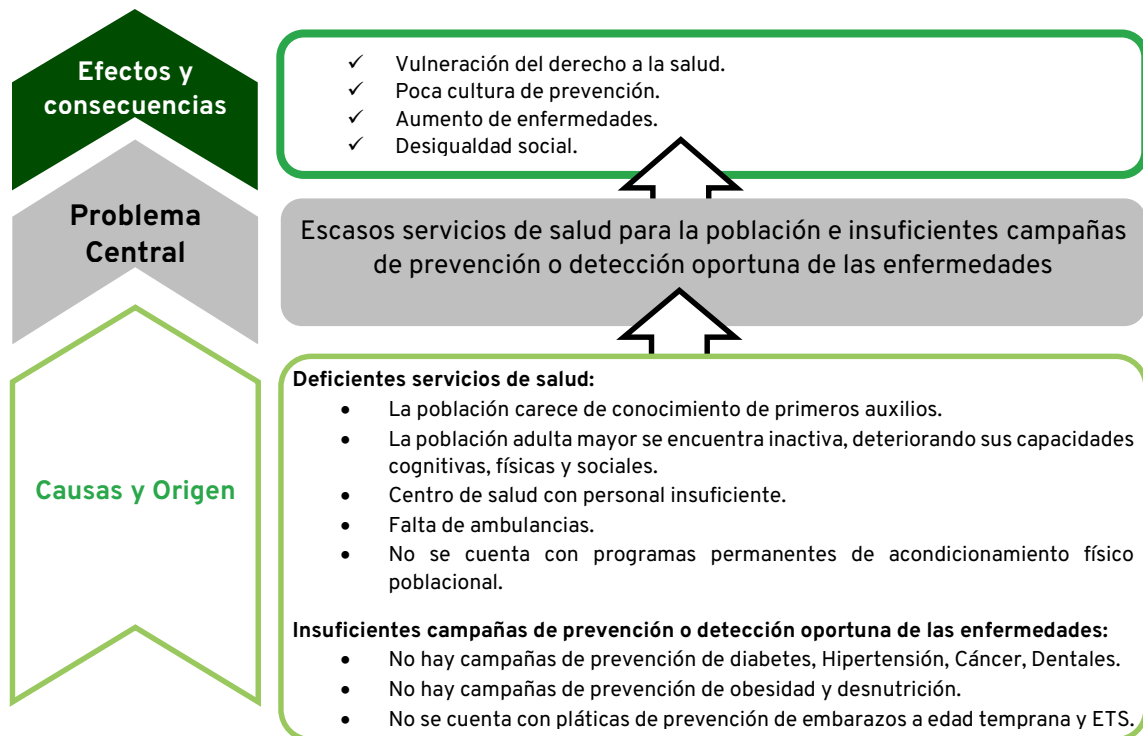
Efectos y consecuencias

✓ Vulneración del derecho a la salud.
✓ Poca cultura de prevención.
✓ Aumento de enfermedades.
✓ Desigualdad social.

Problema Central

Escasos servicios de salud para la población e insuficientes campañas de prevención o detección oportuna de las enfermedades

Causas y Origen

Deficientes servicios de salud:
- La población carece de conocimiento de primeros auxilios.
- La población adulta mayor se encuentra inactiva, deteriorando sus capacidades cognitivas, físicas y sociales.
- Centro de salud con personal insuficiente.
- Falta de ambulancias.
- No se cuenta con programas permanentes de acondicionamiento físico poblacional.

Insuficientes campañas de prevención o detección oportuna de las enfermedades:
- No hay campañas de prevención de diabetes, Hipertensión, Cáncer, Dentales.
- No hay campañas de prevención de obesidad y desnutrición.
- No se cuenta con pláticas de prevención de embarazos a edad temprana y ETS.